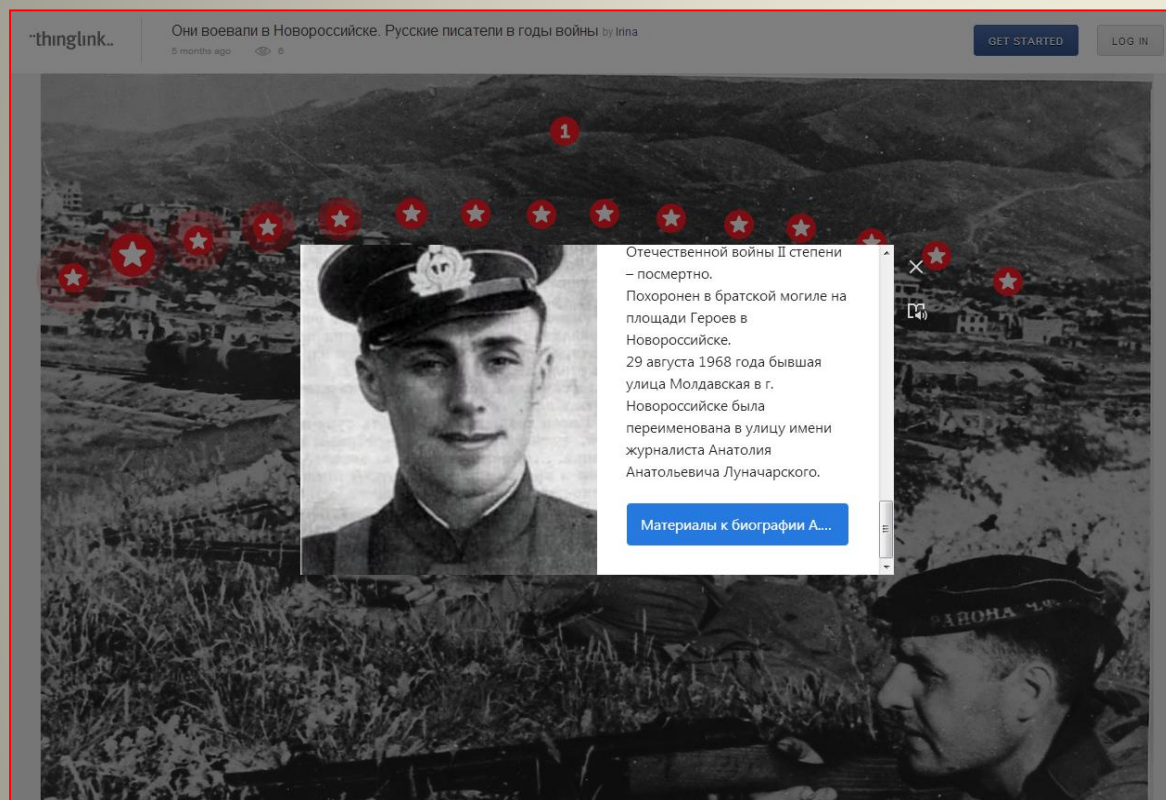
thinglink.

Они воевали в Новороссийске. Русские писатели в годы войны by Irina

5 months ago 6

GET STARTED

LOG IN

1

Отечественной войны II степени – посмертно.
Похоронен в братской могиле на площади Героев в Новороссийске.
29 августа 1968 года бывшая улица Молдавская в г. Новороссийске была переименована в улицу имени журналиста Анатолия Анатольевича Луначарского.

Материалы к биографии А....

АВОНА